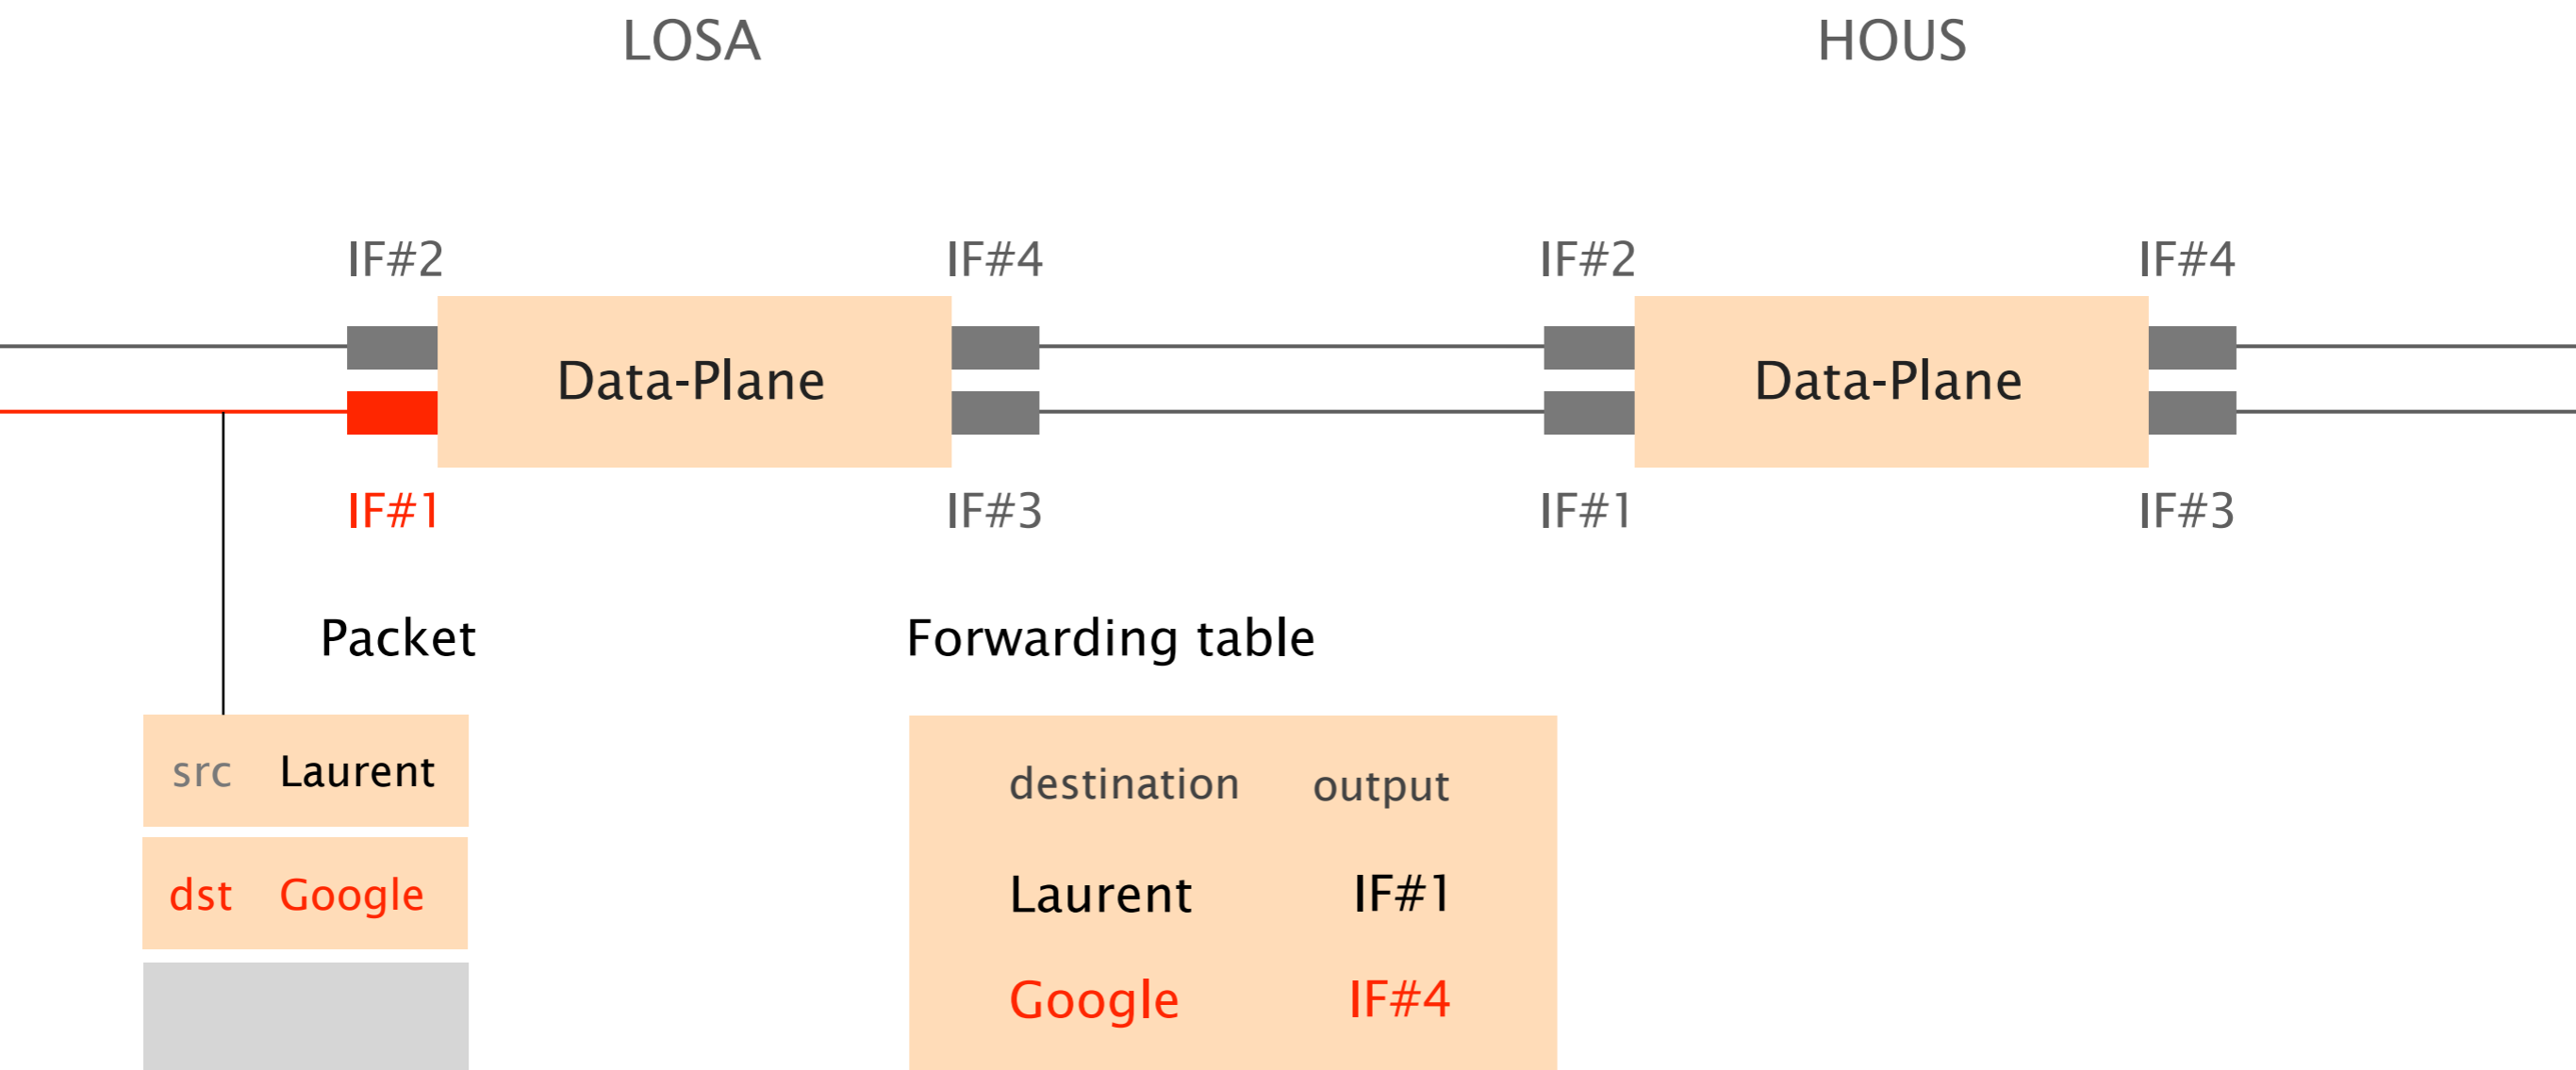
LOSA

HOUS

IF#2

IF#4

IF#2

IF#4

Data-Plane

Data-Plane

IF#1

IF#3

IF#1

IF#3

Packet

Forwarding table

src Laurent

dst Google

| destination | output |
|---|---|
| Laurent | IF#1 |
| Google | IF#4 |